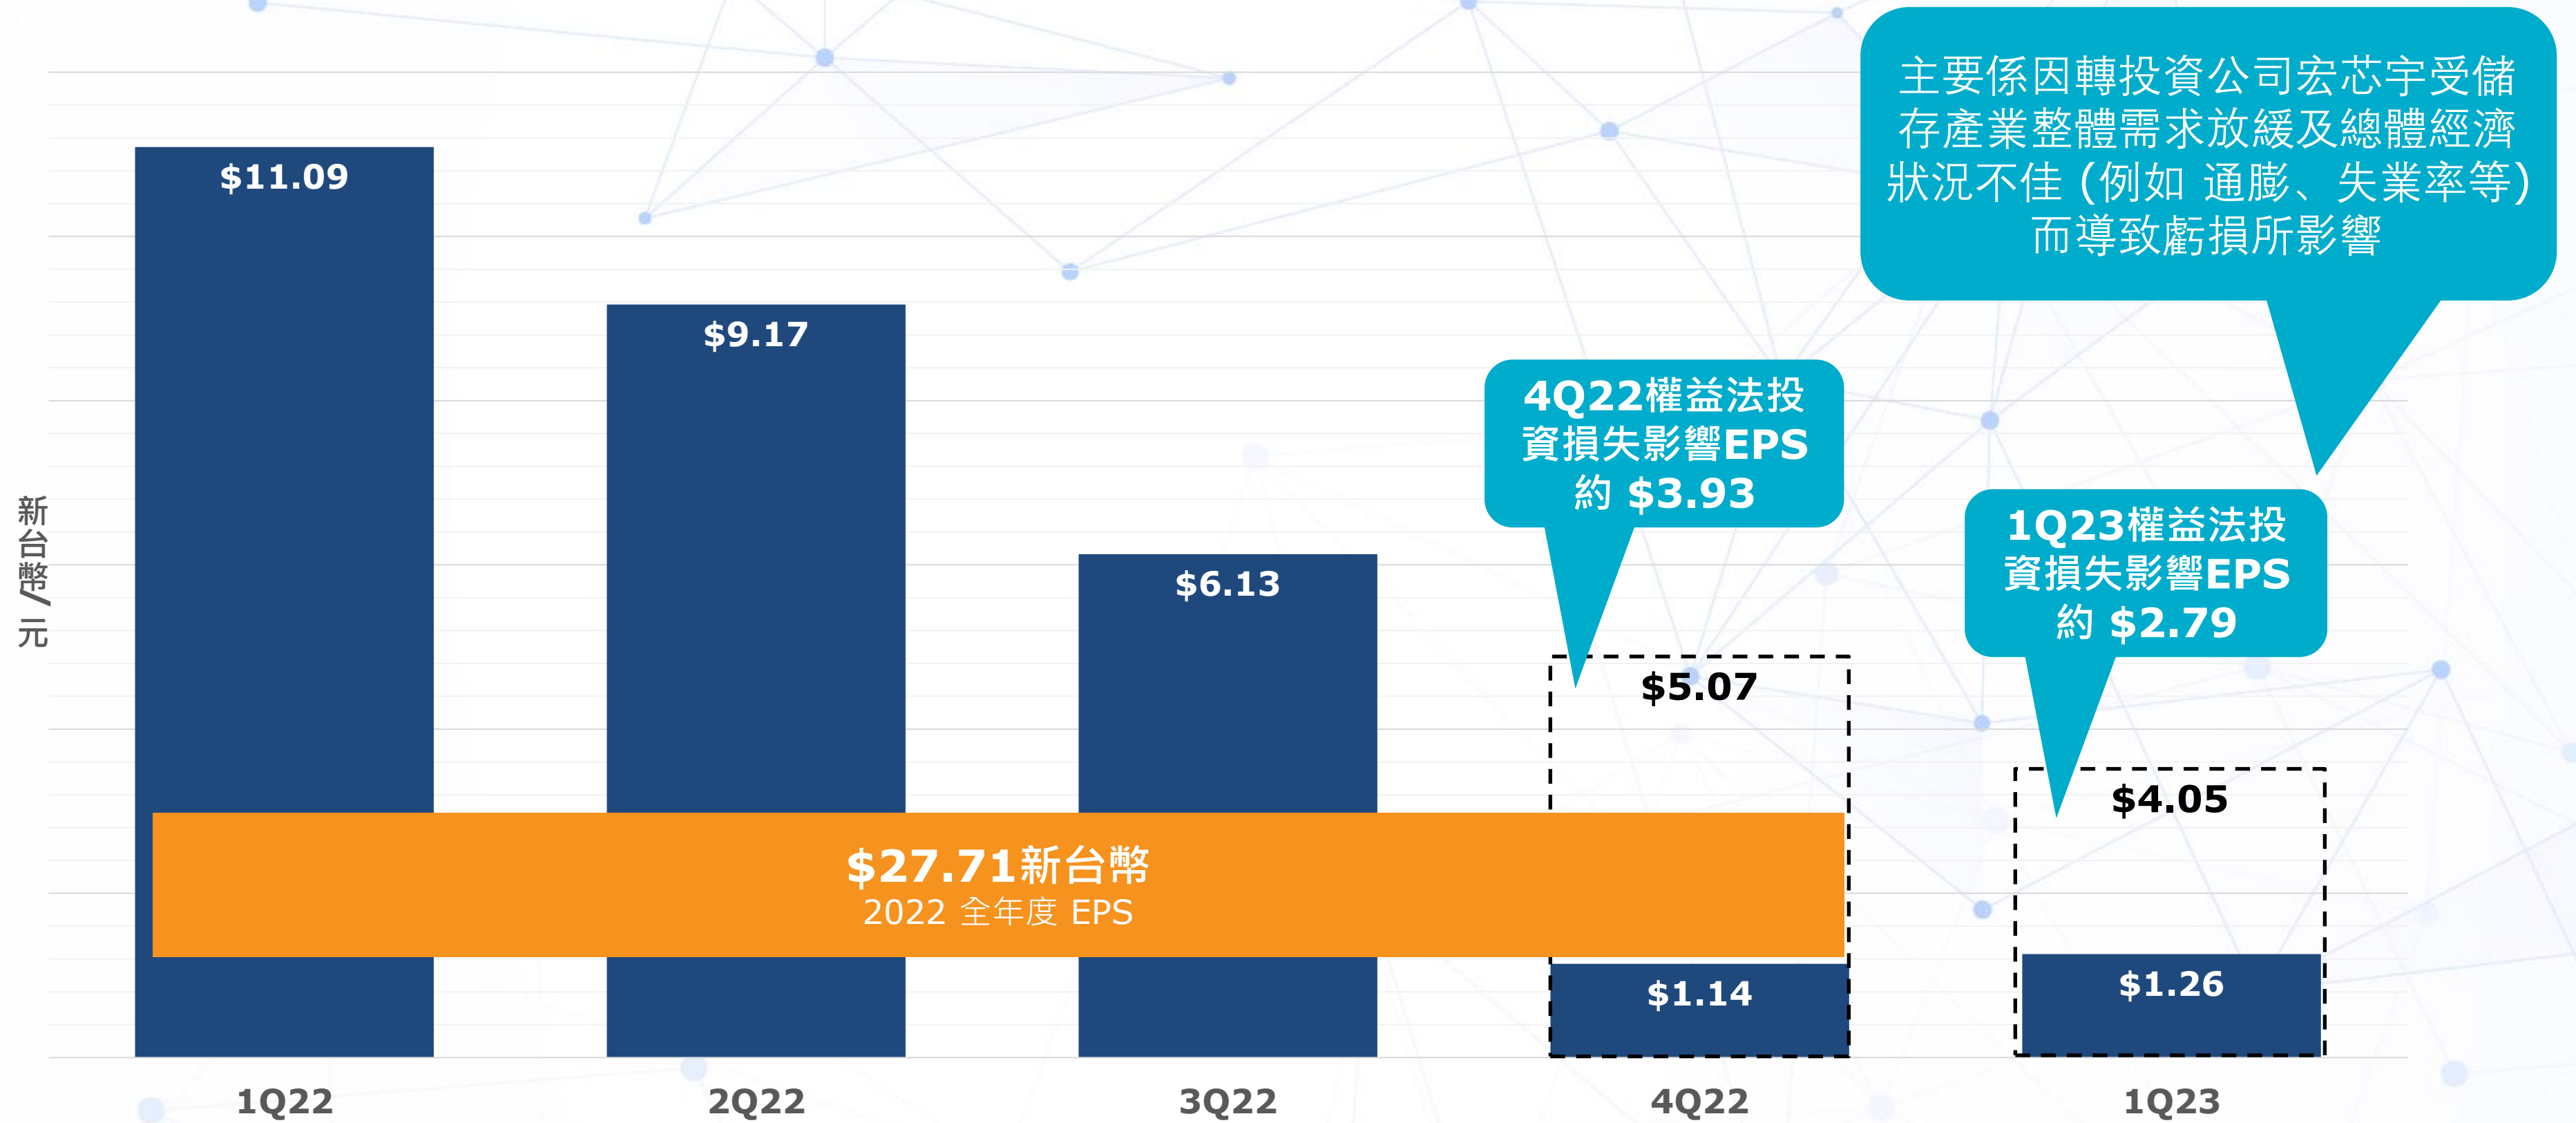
主要係因轉投資公司宏芯宇受儲存產業整體需求放緩及總體經濟狀況不佳 (例如 通膨、失業率等) 而導致虧損所影響

新台幣/元

$11.09

$9.17

$6.13

4Q22權益法投資損失影響EPS 約 $3.93

$5.07

1Q23權益法投資損失影響EPS 約 $2.79

$4.05

$27.71新台幣
2022 全年度 EPS

$1.14

$1.26

1Q22

2Q22

3Q22

4Q22

1Q23